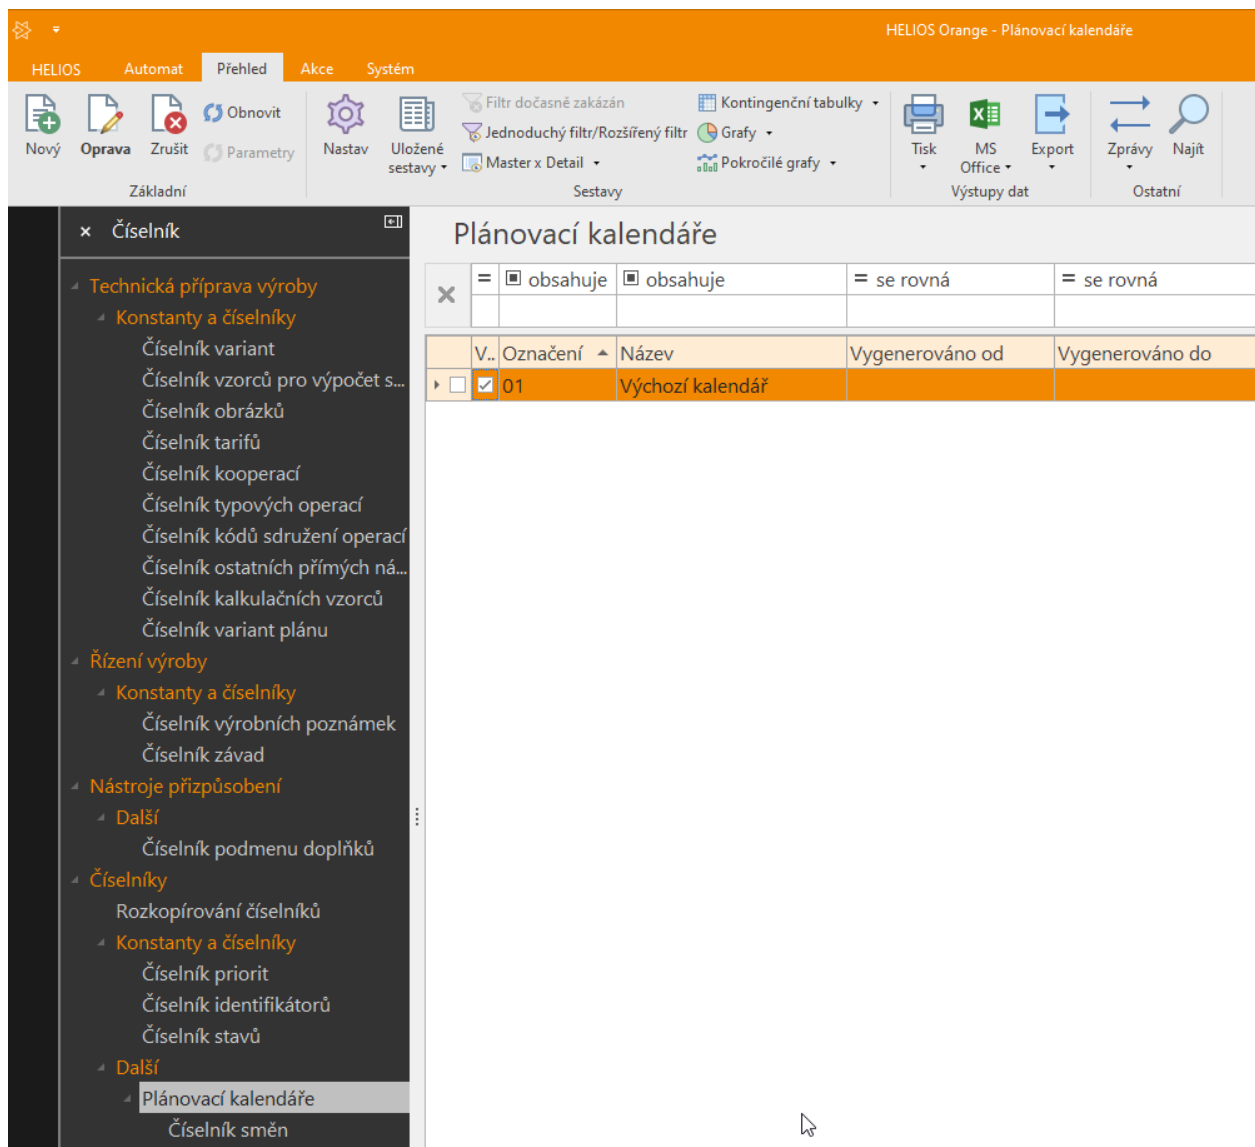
HELIOS Orange - Plánovací kalendáře

HELIOS Automat Přehled Akce Systém

Nový Oprava Zrušit Obnovit Parametry
Základní

Nastav Uložené sestavy
Filtr dočasně zakázán
Jednoduchý filtr/Rozšířený filtr
Master x Detail
Kontingenční tabulky
Grafy
Pokročilé grafy
Sestavy

Tisk MS Office Export
Výstupy dat

Zprávy Najít
Ostatní

× Číselník

Technická příprava výroby
Konstanty a číselníky
Číselník variant
Číselník vzorců pro výpočet s...
Číselník obrázků
Číselník tarifů
Číselník kooperací
Číselník typových operací
Číselník kódů sdružení operací
Číselník ostatních přímých ná...
Číselník kalkulačních vzorců
Číselník variant plánu
Řízení výroby
Konstanty a číselníky
Číselník výrobních poznámek
Číselník závad
Nástroje přizpůsobení
Další
Číselník podmenu doplňků
Číselníky
Rozkopírování číselníků
Konstanty a číselníky
Číselník priorit
Číselník identifikátorů
Číselník stavů
Další
Plánovací kalendáře
Číselník směn

Plánovací kalendáře

| = | obsahuje | obsahuje | = se rovná | = se rovná |
|---|---|---|---|---|
| V.. | Označení | Název | Vygenerováno od | Vygenerováno do |
| ☑ | 01 | Výchozí kalendář | | |